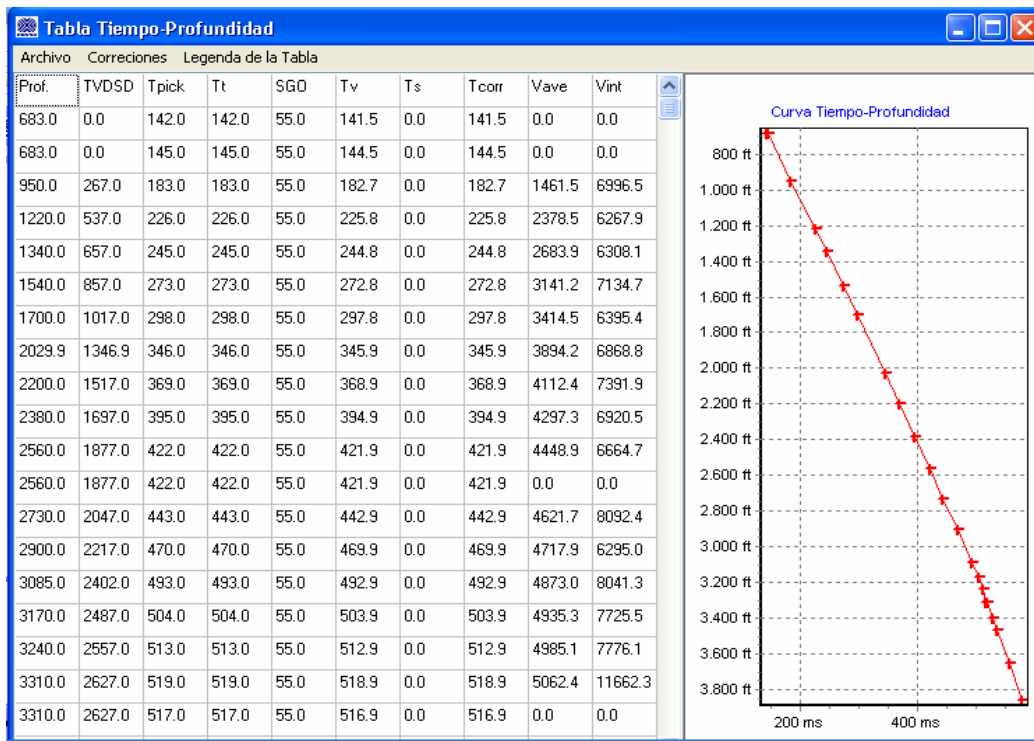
Tabla Tiempo-Profundidad

Archivo Correciones Legenda de la Tabla

| Prof. | TVDSD | Tpick | Tt | SGO | Tv | Ts | Tcorr | Vave | Vint |
|---|---|---|---|---|---|---|---|---|---|
| 683.0 | 0.0 | 142.0 | 142.0 | 55.0 | 141.5 | 0.0 | 141.5 | 0.0 | 0.0 |
| 683.0 | 0.0 | 145.0 | 145.0 | 55.0 | 144.5 | 0.0 | 144.5 | 0.0 | 0.0 |
| 950.0 | 267.0 | 183.0 | 183.0 | 55.0 | 182.7 | 0.0 | 182.7 | 1461.5 | 6996.5 |
| 1220.0 | 537.0 | 226.0 | 226.0 | 55.0 | 225.8 | 0.0 | 225.8 | 2378.5 | 6267.9 |
| 1340.0 | 657.0 | 245.0 | 245.0 | 55.0 | 244.8 | 0.0 | 244.8 | 2683.9 | 6308.1 |
| 1540.0 | 857.0 | 273.0 | 273.0 | 55.0 | 272.8 | 0.0 | 272.8 | 3141.2 | 7134.7 |
| 1700.0 | 1017.0 | 298.0 | 298.0 | 55.0 | 297.8 | 0.0 | 297.8 | 3414.5 | 6395.4 |
| 2029.9 | 1346.9 | 346.0 | 346.0 | 55.0 | 345.9 | 0.0 | 345.9 | 3894.2 | 6868.8 |
| 2200.0 | 1517.0 | 369.0 | 369.0 | 55.0 | 368.9 | 0.0 | 368.9 | 4112.4 | 7391.9 |
| 2380.0 | 1697.0 | 395.0 | 395.0 | 55.0 | 394.9 | 0.0 | 394.9 | 4297.3 | 6920.5 |
| 2560.0 | 1877.0 | 422.0 | 422.0 | 55.0 | 421.9 | 0.0 | 421.9 | 4448.9 | 6664.7 |
| 2560.0 | 1877.0 | 422.0 | 422.0 | 55.0 | 421.9 | 0.0 | 421.9 | 0.0 | 0.0 |
| 2730.0 | 2047.0 | 443.0 | 443.0 | 55.0 | 442.9 | 0.0 | 442.9 | 4621.7 | 8092.4 |
| 2900.0 | 2217.0 | 470.0 | 470.0 | 55.0 | 469.9 | 0.0 | 469.9 | 4717.9 | 6295.0 |
| 3085.0 | 2402.0 | 493.0 | 493.0 | 55.0 | 492.9 | 0.0 | 492.9 | 4873.0 | 8041.3 |
| 3170.0 | 2487.0 | 504.0 | 504.0 | 55.0 | 503.9 | 0.0 | 503.9 | 4935.3 | 7725.5 |
| 3240.0 | 2557.0 | 513.0 | 513.0 | 55.0 | 512.9 | 0.0 | 512.9 | 4985.1 | 7776.1 |
| 3310.0 | 2627.0 | 519.0 | 519.0 | 55.0 | 518.9 | 0.0 | 518.9 | 5062.4 | 11662.3 |
| 3310.0 | 2627.0 | 517.0 | 517.0 | 55.0 | 516.9 | 0.0 | 516.9 | 0.0 | 0.0 |

Curva Tiempo-Profundidad

800 ft
1.000 ft
1.200 ft
1.400 ft
1.600 ft
1.800 ft
2.000 ft
2.200 ft
2.400 ft
2.600 ft
2.800 ft
3.000 ft
3.200 ft
3.400 ft
3.600 ft
3.800 ft
200 ms
400 ms